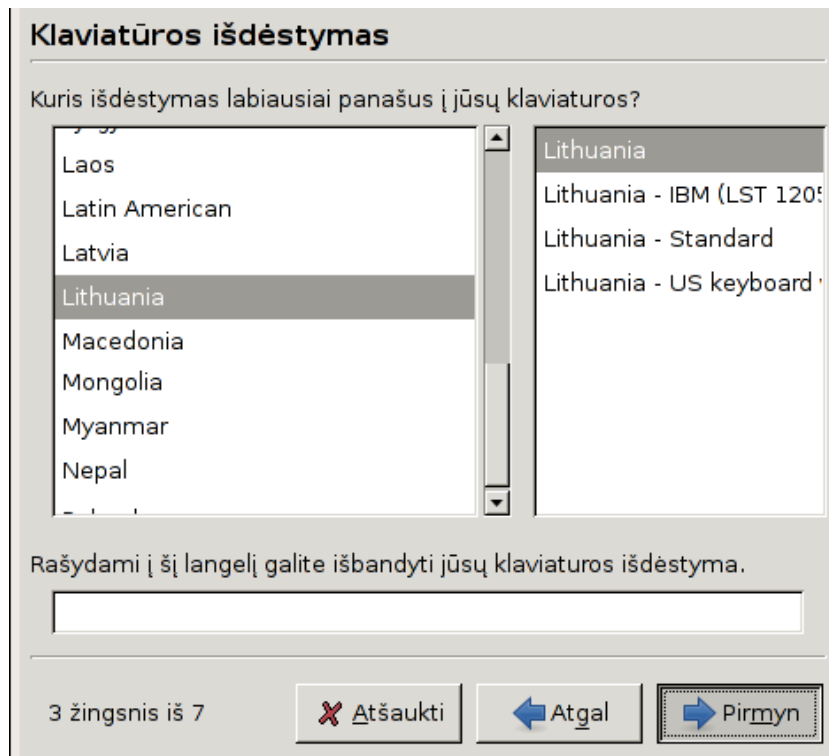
Klaviatūros išdėstymas

Kuris išdėstymas labiausiai panašus į jūsų klaviaturos?

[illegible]
Laos
Latin American
Latvia
Lithuania
Macedonia
Mongolia
Myanmar
Nepal
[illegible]

Lithuania
Lithuania - IBM (LST 120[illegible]
Lithuania - Standard
Lithuania - US keyboard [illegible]

Rašydami į šį langelį galite išbandyti jūsų klaviaturos išdėstyma.

3 žingsnis iš 7

Atšaukti
Atgal
Pirmyn